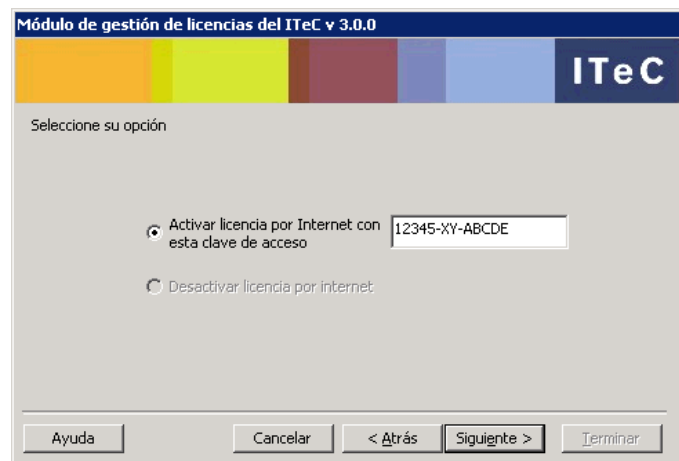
Módulo de gestión de licencias del ITeC v 3.0.0

ITeC

Seleccione su opción

Activar licencia por Internet con esta clave de acceso

12345-XY-ABCDE

Desactivar licencia por internet

Ayuda

Cancelar

< Atrás

Siguiente >

Terminar